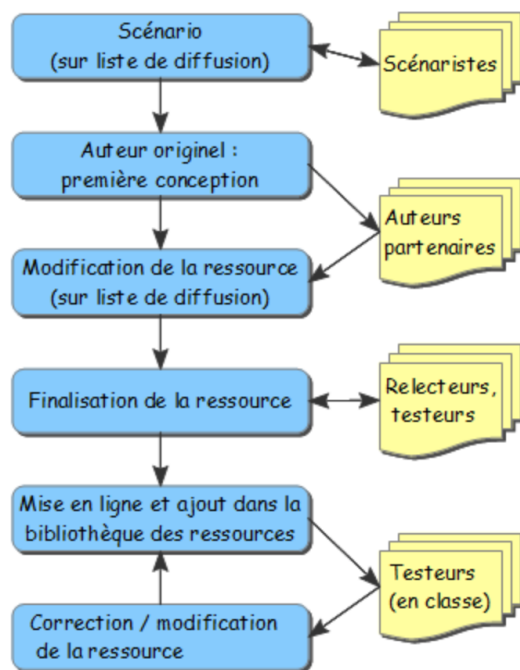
Scénario
(sur liste de diffusion)

Scénaristes

Auteur originel :
première conception

Auteurs
partenaires

Modification de la ressource
(sur liste de diffusion)

Finalisation de la ressource

Relecteurs,
testeurs

Mise en ligne et ajout dans la
bibliothèque des ressources

Testeurs
(en classe)

Correction / modification
de la ressource